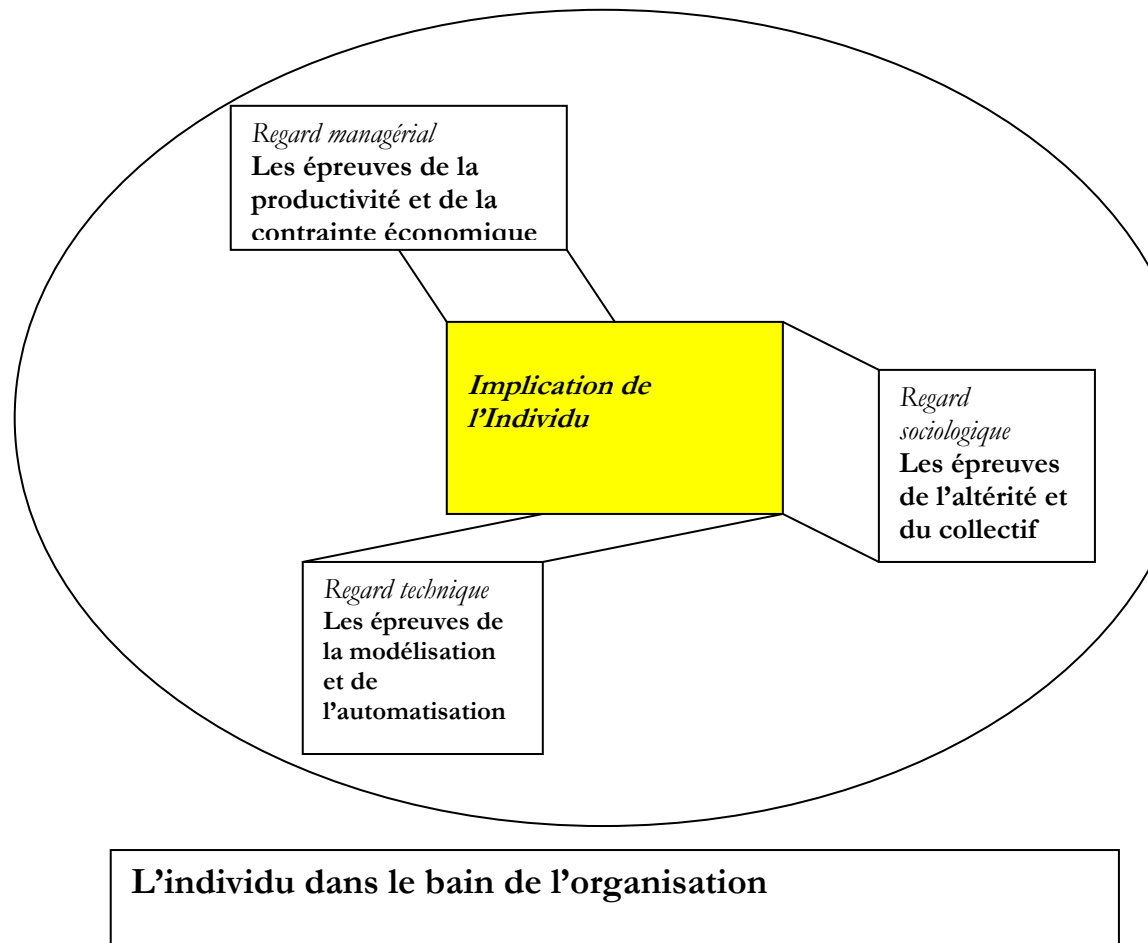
Regard managérial
**Les épreuves de la productivité et de la contrainte économique**

***Implication de l'Individu***

Regard sociologique
**Les épreuves de l'altérité et du collectif**

Regard technique
**Les épreuves de la modélisation et de l'automatisation**

**L'individu dans le bain de l'organisation**